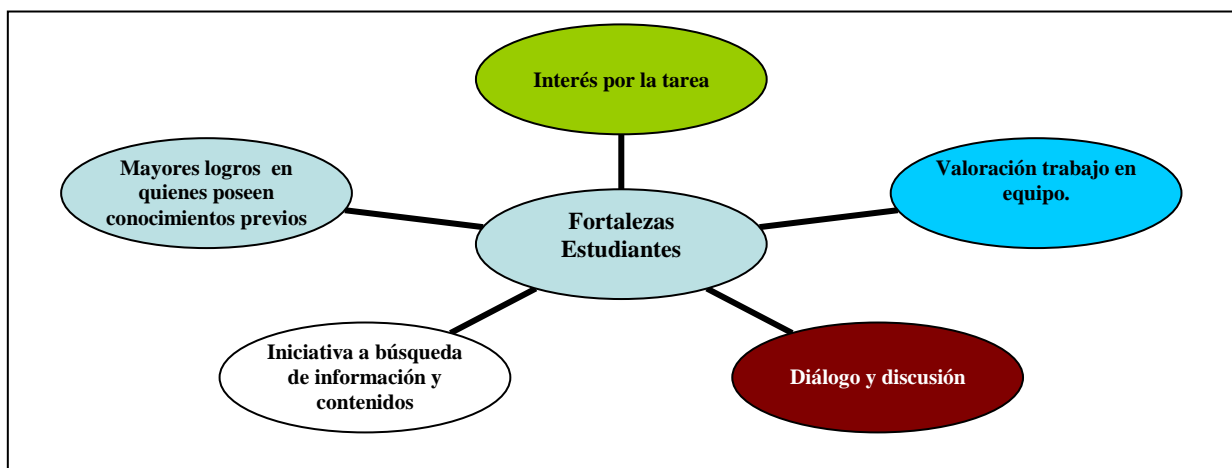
Interés por la tarea

Mayores logros en quienes poseen conocimientos previos

Fortalezas Estudiantes

Valoración trabajo en equipo.

Iniciativa a búsqueda de información y contenidos

Diálogo y discusión